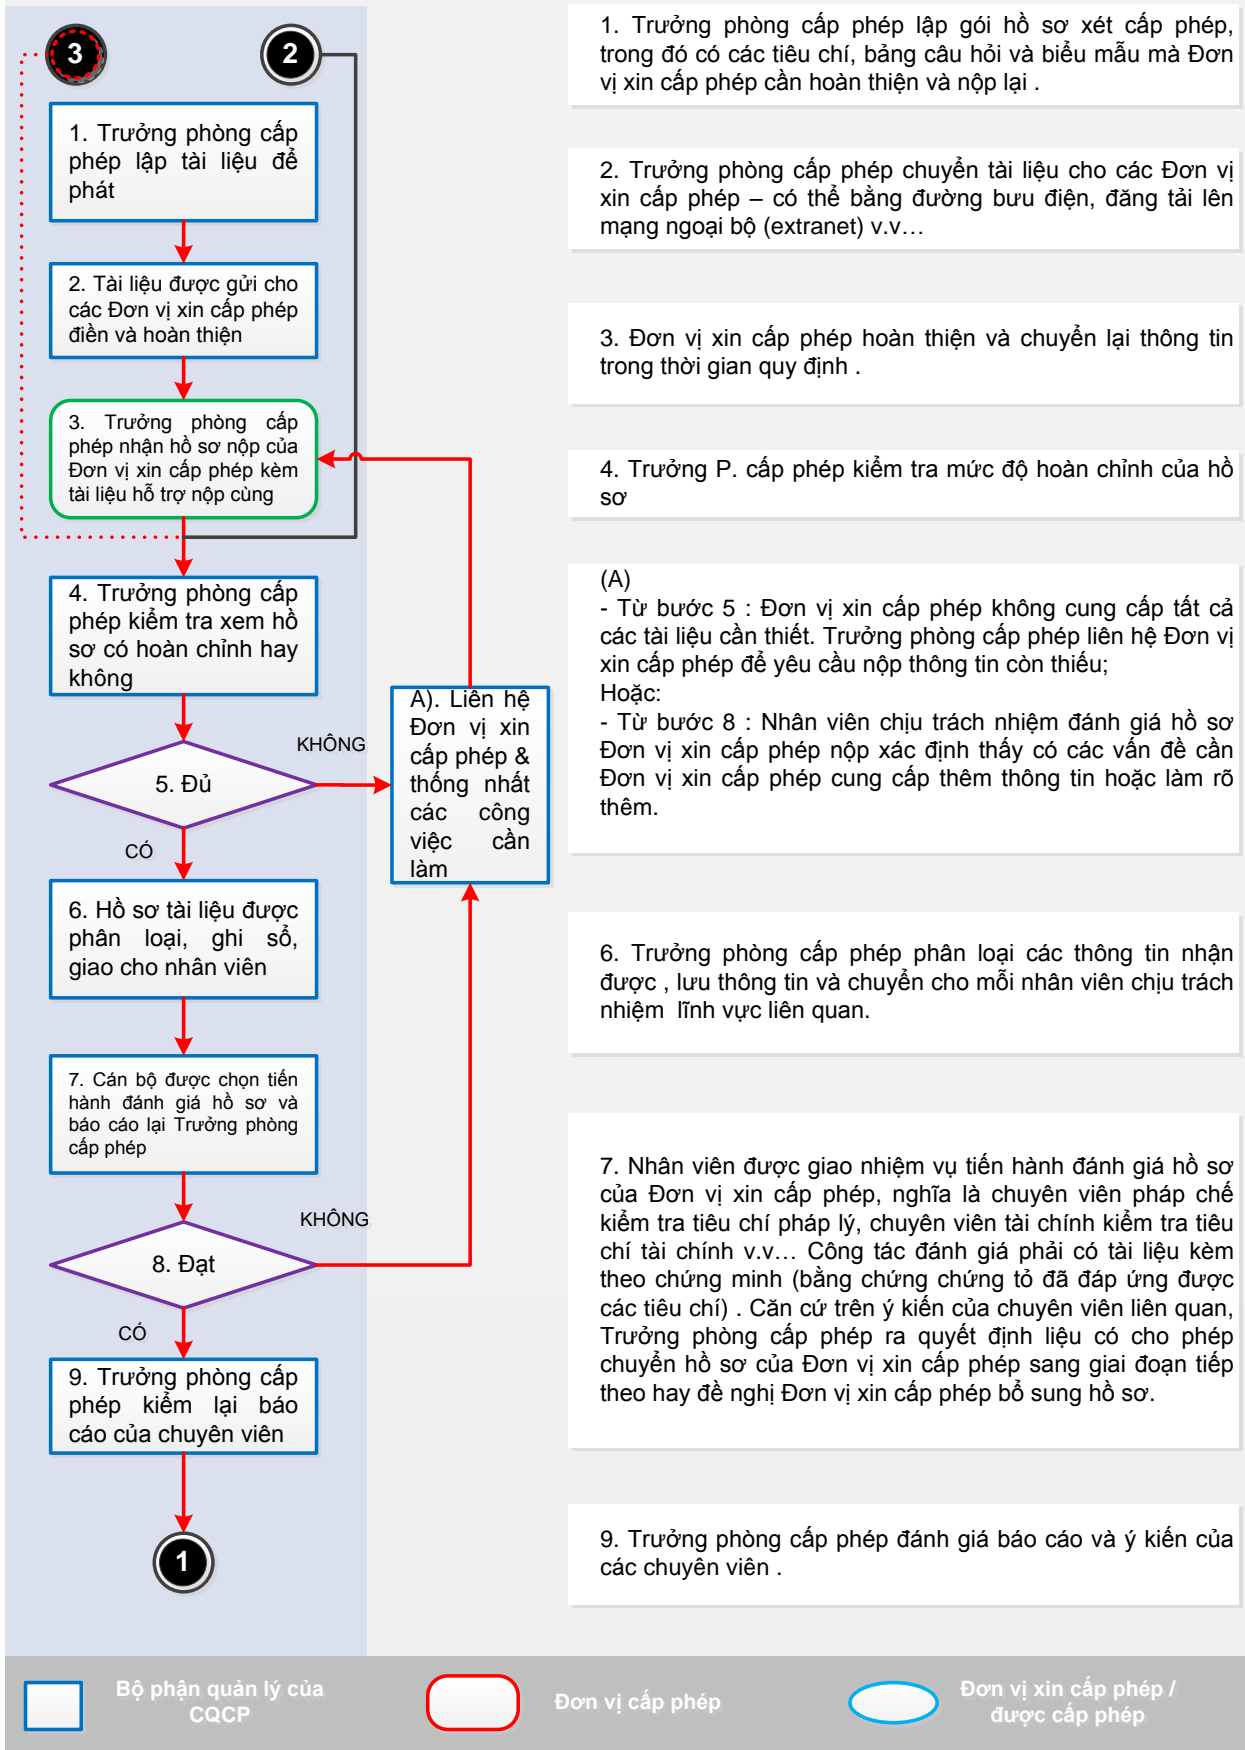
3

2

1. Trưởng phòng cấp phép lập tài liệu để phát

2. Tài liệu được gửi cho các Đơn vị xin cấp phép điền và hoàn thiện

3. Trưởng phòng cấp phép nhận hồ sơ nộp của Đơn vị xin cấp phép kèm tài liệu hỗ trợ nộp cùng

4. Trưởng phòng cấp phép kiểm tra xem hồ sơ có hoàn chỉnh hay không

5. Đủ

KHÔNG

CÓ

A). Liên hệ Đơn vị xin cấp phép & thống nhất các công việc cần làm

6. Hồ sơ tài liệu được phân loại, ghi sổ, giao cho nhân viên

7. Cán bộ được chọn tiến hành đánh giá hồ sơ và báo cáo lại Trưởng phòng cấp phép

8. Đạt

KHÔNG

CÓ

9. Trưởng phòng cấp phép kiểm lại báo cáo của chuyên viên

1

1. Trưởng phòng cấp phép lập gói hồ sơ xét cấp phép, trong đó có các tiêu chí, bảng câu hỏi và biểu mẫu mà Đơn vị xin cấp phép cần hoàn thiện và nộp lại .

2. Trưởng phòng cấp phép chuyển tài liệu cho các Đơn vị xin cấp phép – có thể bằng đường bưu điện, đăng tải lên mạng ngoại bộ (extranet) v.v…

3. Đơn vị xin cấp phép hoàn thiện và chuyển lại thông tin trong thời gian quy định .

4. Trưởng P. cấp phép kiểm tra mức độ hoàn chỉnh của hồ sơ

(A)
- Từ bước 5 : Đơn vị xin cấp phép không cung cấp tất cả các tài liệu cần thiết. Trưởng phòng cấp phép liên hệ Đơn vị xin cấp phép để yêu cầu nộp thông tin còn thiếu;
Hoặc:
- Từ bước 8 : Nhân viên chịu trách nhiệm đánh giá hồ sơ Đơn vị xin cấp phép nộp xác định thấy có các vấn đề cần Đơn vị xin cấp phép cung cấp thêm thông tin hoặc làm rõ thêm.

6. Trưởng phòng cấp phép phân loại các thông tin nhận được , lưu thông tin và chuyển cho mỗi nhân viên chịu trách nhiệm lĩnh vực liên quan.

7. Nhân viên được giao nhiệm vụ tiến hành đánh giá hồ sơ của Đơn vị xin cấp phép, nghĩa là chuyên viên pháp chế kiểm tra tiêu chí pháp lý, chuyên viên tài chính kiểm tra tiêu chí tài chính v.v… Công tác đánh giá phải có tài liệu kèm theo chứng minh (bằng chứng chứng tỏ đã đáp ứng được các tiêu chí) . Căn cứ trên ý kiến của chuyên viên liên quan, Trưởng phòng cấp phép ra quyết định liệu có cho phép chuyển hồ sơ của Đơn vị xin cấp phép sang giai đoạn tiếp theo hay đề nghị Đơn vị xin cấp phép bổ sung hồ sơ.

9. Trưởng phòng cấp phép đánh giá báo cáo và ý kiến của các chuyên viên .

Bộ phận quản lý của CQCP

Đơn vị cấp phép

Đơn vị xin cấp phép / được cấp phép